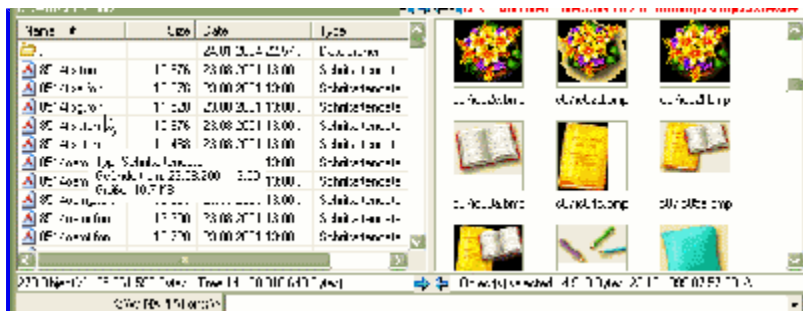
| Name | Size | Date | Type |
|---|---|---|---|
| .. | | 23.08.2014 22:07 | Dateiordner |
| 0f Abstron | 17 376 | 23.08.2011 13:00 | Schriftartendatei |
| 0f Abstron | 17 376 | 23.08.2011 13:00 | Schriftartendatei |
| 0f Abstron | 17 520 | 23.08.2011 13:00 | Schriftartendatei |
| 0f Abstron | 16 576 | 23.08.2011 13:00 | Schriftartendatei |
| 0f Abstron | 17 468 | 23.08.2011 13:00 | Schriftartendatei |
| 0f Acorn | | 13:00 | Schriftartendatei |
| 0f Acorn | | 13:00 | Schriftartendatei |
| 0f Acorn | | | Schriftartendatei |
| 0f Acorn | 17 720 | 23.08.2011 13:00 | Schriftartendatei |
| 0f Acorn | 17 720 | 23.08.2011 13:00 | Schriftartendatei |

Typ: Schriftartendatei
Geändert am: 23.08.2011 13:00
Größe: 10,7 KB

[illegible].bmp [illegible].bmp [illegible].bmp
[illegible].bmp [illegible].bmp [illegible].bmp

220 Object(s) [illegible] Total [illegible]
Object(s) selected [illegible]
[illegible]